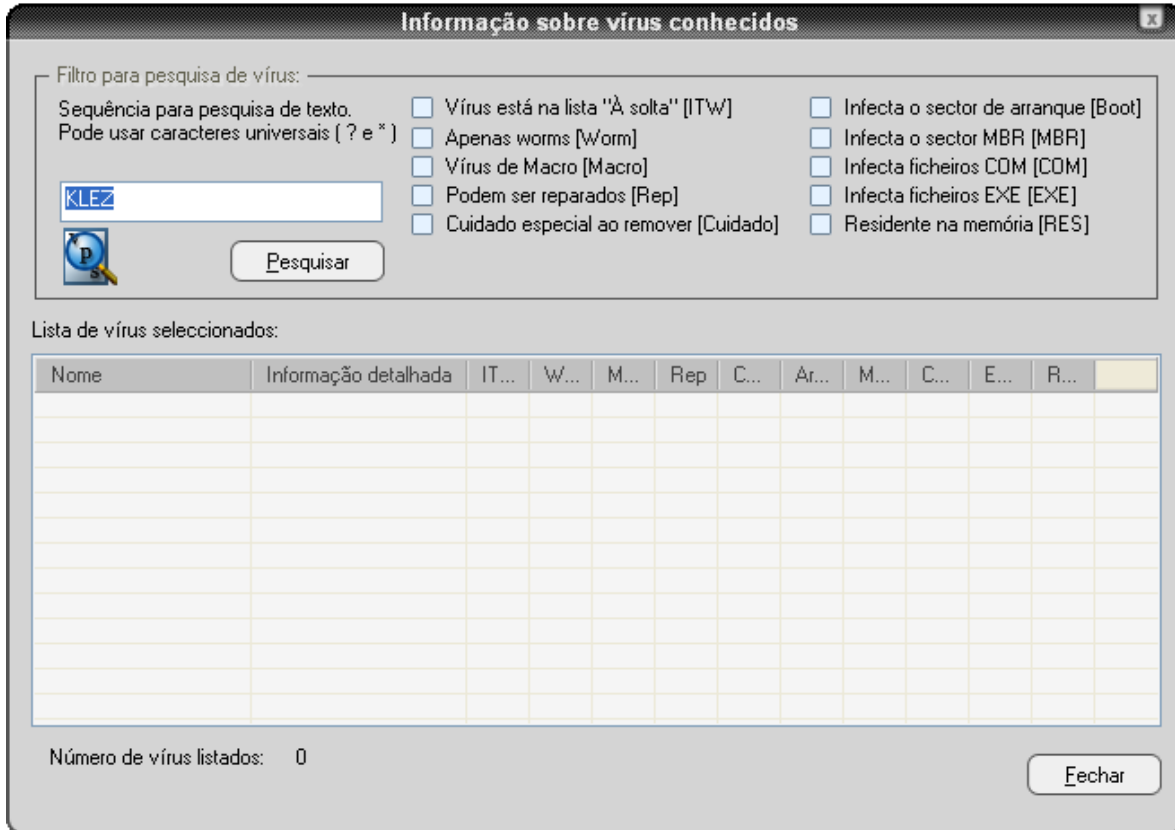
Informação sobre vírus conhecidos

Filtro para pesquisa de vírus:

Sequência para pesquisa de texto. Pode usar caracteres universais ( ? e * )

KLEZ

Pesquisar

Vírus está na lista "À solta" [ITW]
Apenas worms [Worm]
Vírus de Macro [Macro]
Podem ser reparados [Rep]
Cuidado especial ao remover [Cuidado]

Infecta o sector de arranque [Boot]
Infecta o sector MBR [MBR]
Infecta ficheiros COM [COM]
Infecta ficheiros EXE [EXE]
Residente na memória [RES]

Lista de vírus seleccionados:

| Nome | Informação detalhada | IT... | W... | M... | Rep | C... | Ar... | M... | C... | E... | R... |
|---|---|---|---|---|---|---|---|---|---|---|---|

Número de vírus listados: 0

Fechar